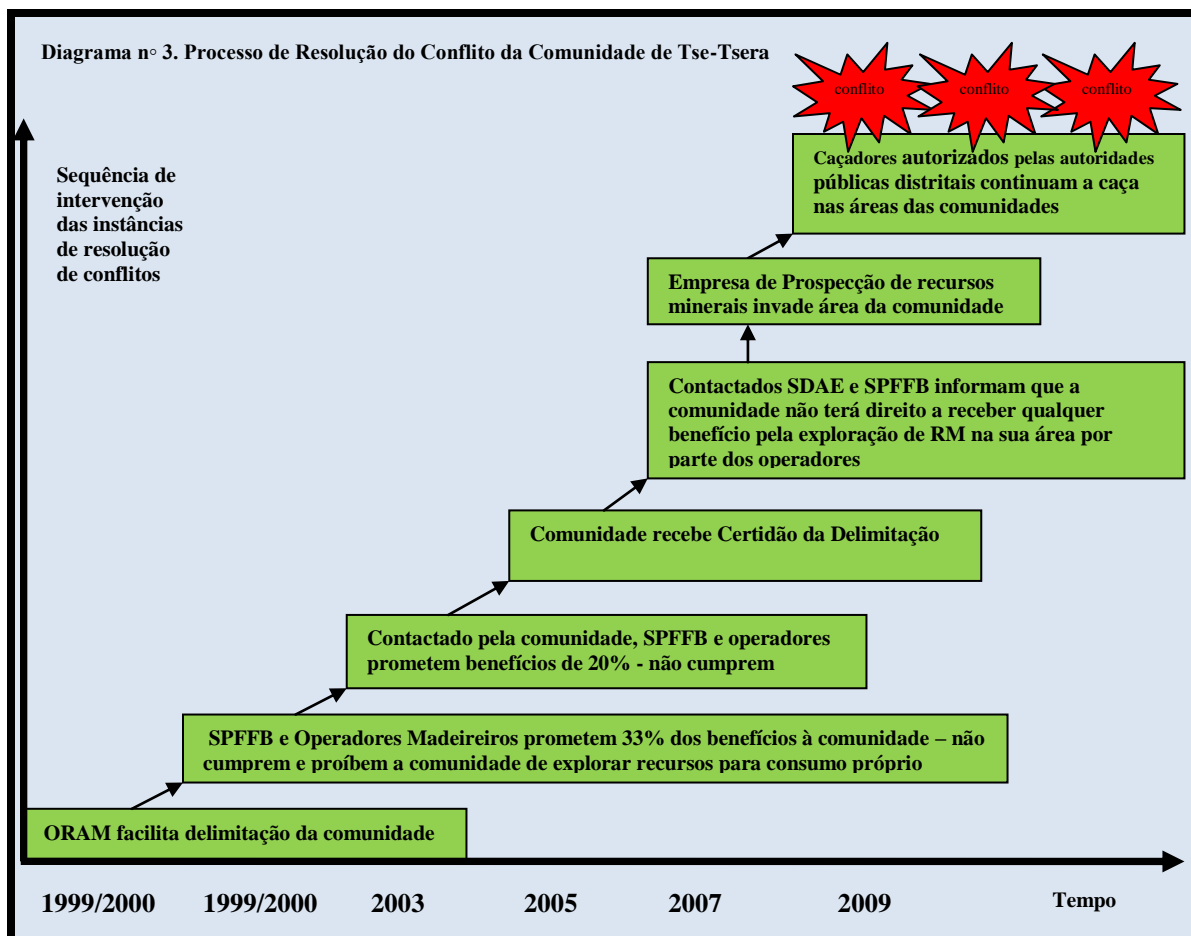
Diagrama n◦ 3. Processo de Resolução do Conflito da Comunidade de Tse-Tsera

conflito

conflito

conflito

Sequência de intervenção das instâncias de resolução de conflitos

Caçadores autorizados pelas autoridades públicas distritais continuam a caça nas áreas das comunidades

Empresa de Prospecção de recursos minerais invade área da comunidade

Contactados SDAE e SPFFB informam que a comunidade não terá direito a receber qualquer benefício pela exploração de RM na sua área por parte dos operadores

Comunidade recebe Certidão da Delimitação

Contactado pela comunidade, SPFFB e operadores prometem benefícios de 20% - não cumprem

SPFFB e Operadores Madeireiros prometem 33% dos benefícios à comunidade – não cumprem e proíbem a comunidade de explorar recursos para consumo próprio

ORAM facilita delimitação da comunidade

1999/2000 1999/2000 2003 2005 2007 2009 Tempo